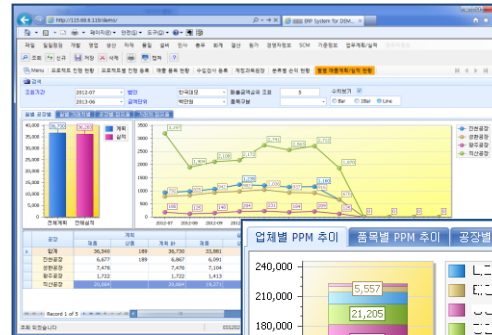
http://115.68.8.110/demo/

ERP System for DEM...

업체별 PPM 추이

품목별 PPM 추이

공장별

240,000

210,000

180,000

5,557

21,205

2012-07

2012-06

계획

실적

진천공장

성환공장

청주공장

익산공장

합계

36,593

189

36,780

33,881

6,677

189

6,867

6,091

7,476

7,476

7,104

1,722

1,722

1,413

Record 1 of 5